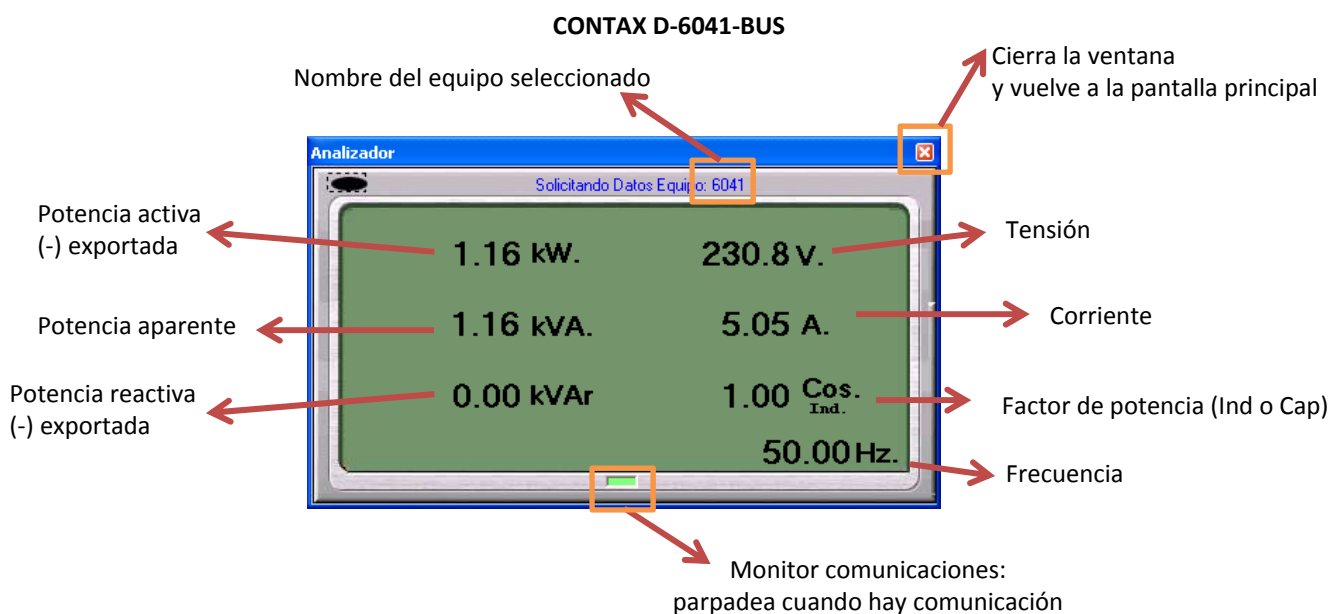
CONTAX D-6041-BUS

Nombre del equipo seleccionado

Cierra la ventana
y vuelve a la pantalla principal

Analizador

Solicitando Datos Equipo: 6041

Potencia activa
(-) exportada

1.16 kW.

230.8 V.

Tensión

Potencia aparente

1.16 kVA.

5.05 A.

Corriente

Potencia reactiva
(-) exportada

0.00 kVAr

1.00 Cos. Ind.

Factor de potencia (Ind o Cap)

50.00 Hz.

Frecuencia

Monitor comunicaciones:
parpadea cuando hay comunicación